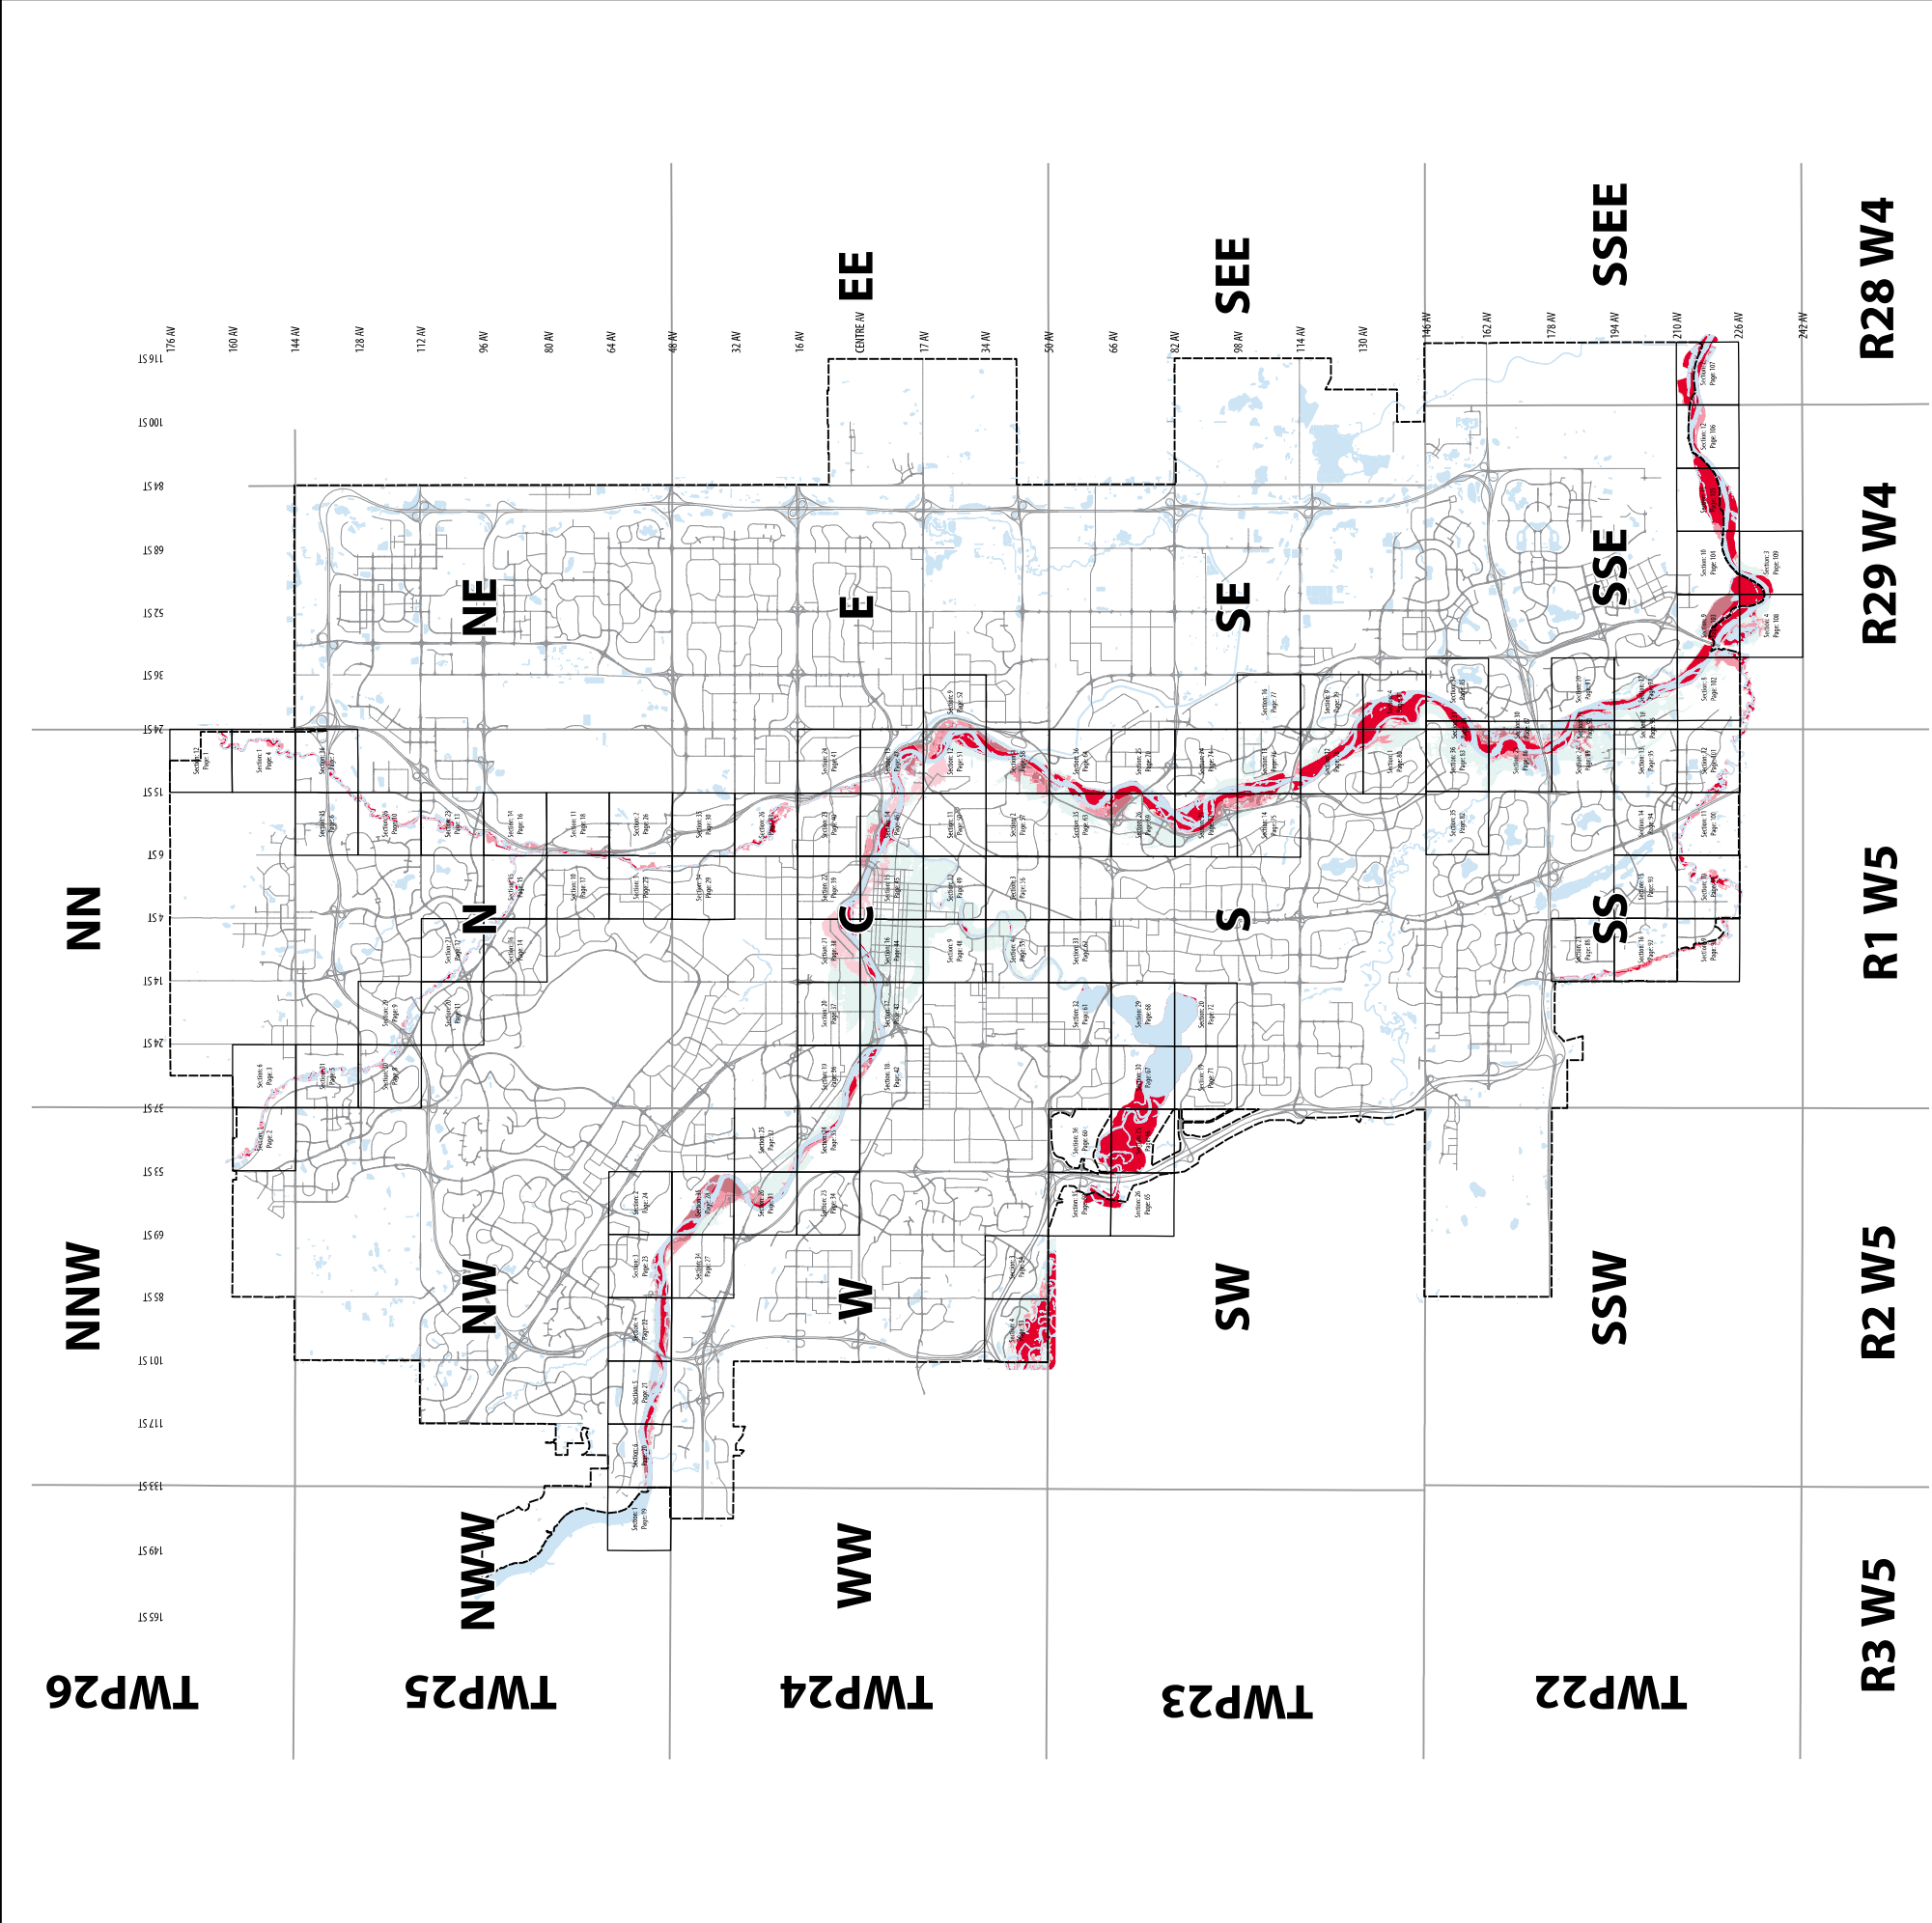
EE
SEE
SSEE
R28 W4
176 AV
160 AV
144 AV
128 AV
112 AV
96 AV
80 AV
64 AV
48 AV
32 AV
16 AV
CENTRE AV
17 AV
34 AV
50 AV
66 AV
82 AV
98 AV
114 AV
130 AV
146 AV
162 AV
178 AV
194 AV
210 AV
226 AV
242 AV
116 ST
100 ST
84 ST
68 ST
52 ST
36 ST
24 ST
15 ST
9 ST
4 ST
14 ST
24 ST
37 ST
53 ST
69 ST
85 ST
101 ST
117 ST
133 ST
149 ST
165 ST
NE
E
SE
SSE
R29 W4
NN
N
C
S
SS
R1 W5
NNW
NW
W
SW
SSW
R2 W5
NWW
WW
R3 W5
TWP26
TWP25
TWP24
TWP23
TWP22